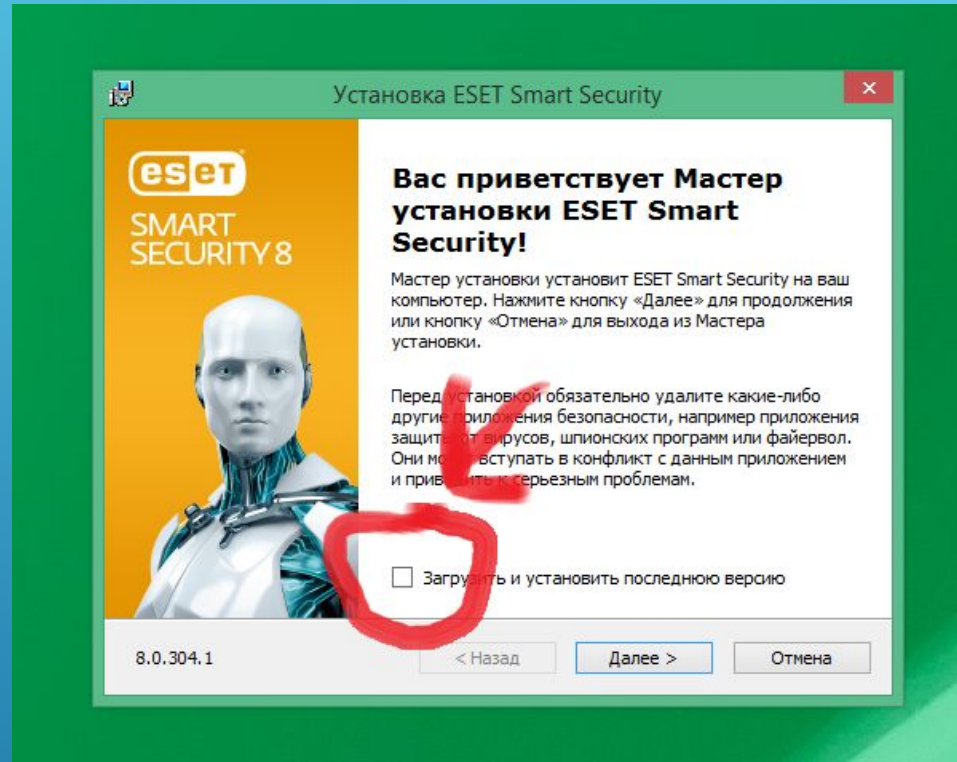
Установка ESET Smart Security

eset SMART SECURITY 8

Вас приветствует Мастер установки ESET Smart Security!

Мастер установки установит ESET Smart Security на ваш компьютер. Нажмите кнопку «Далее» для продолжения или кнопку «Отмена» для выхода из Мастера установки.

Перед установкой обязательно удалите какие-либо другие приложения безопасности, например приложения защиты от вирусов, шпионских программ или файервол. Они могут вступать в конфликт с данным приложением и привести к серьезным проблемам.

Загрузить и установить последнюю версию

8.0.304.1

< Назад

Далее >

Отмена